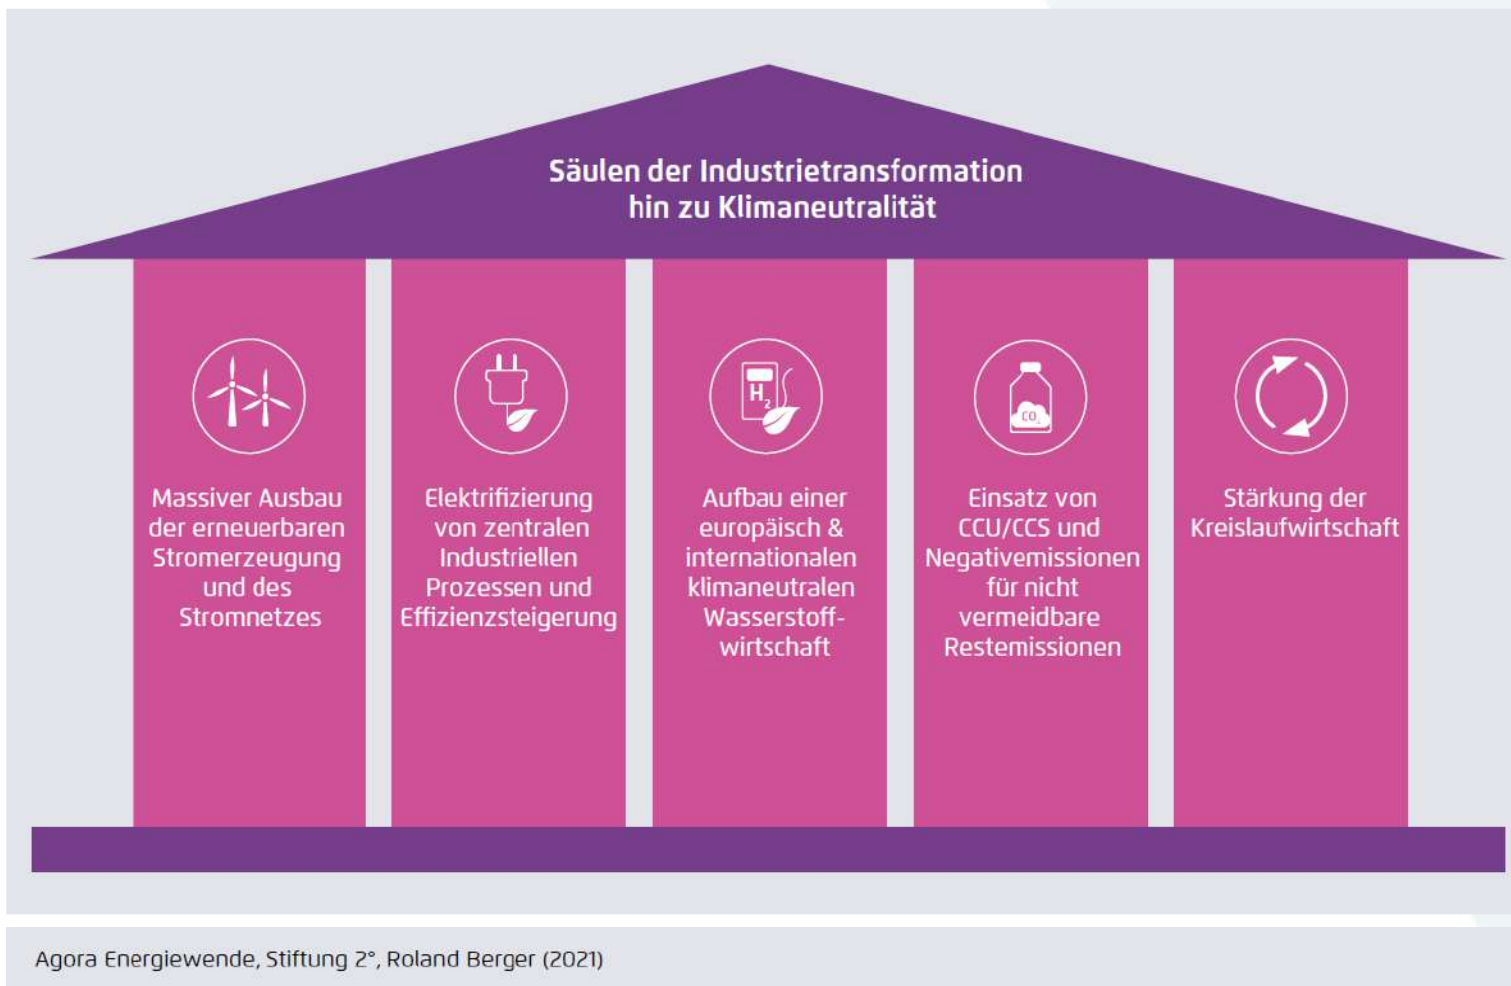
Säulen der Industrietransformation hin zu Klimaneutralität

Massiver Ausbau der erneuerbaren Stromerzeugung und des Stromnetzes

Elektrifizierung von zentralen Industriellen Prozessen und Effizienzsteigerung

$H_2$

Aufbau einer europäisch & internationalen klimaneutralen Wasserstoffwirtschaft

$CO_2$

Einsatz von CCU/CCS und Negativemissionen für nicht vermeidbare Restemissionen

Stärkung der Kreislaufwirtschaft

Agora Energiewende, Stiftung 2°, Roland Berger (2021)